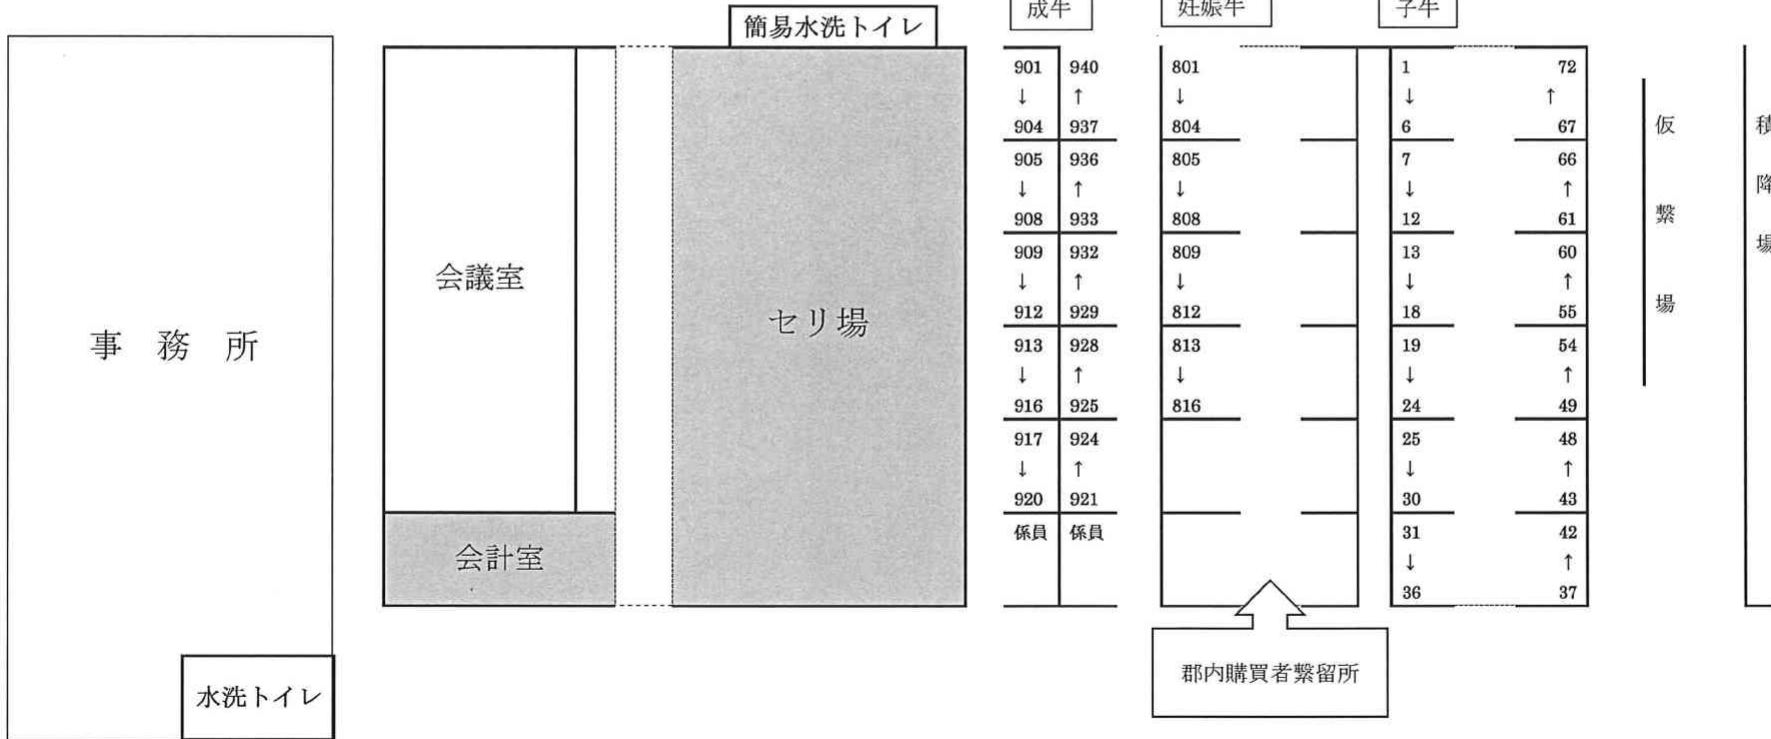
事 務 所

水洗トイレ

会議室

会計室

簡易水洗トイレ

セリ場

成牛

| 901 ↓ 904 | 940 ↑ 937 |
|---|---|
| 905 ↓ 908 | 936 ↑ 933 |
| 909 ↓ 912 | 932 ↑ 929 |
| 913 ↓ 916 | 928 ↑ 925 |
| 917 ↓ 920 | 924 ↑ 921 |
| 係員 | 係員 |

妊娠牛

801 ↓ 804

805 ↓ 808

809 ↓ 812

813 ↓ 816

郡内購買者繋留所

子牛

| 1 ↓ 6 | 72 ↑ 67 |
|---|---|
| 7 ↓ 12 | 66 ↑ 61 |
| 13 ↓ 18 | 60 ↑ 55 |
| 19 ↓ 24 | 54 ↑ 49 |
| 25 ↓ 30 | 48 ↑ 43 |
| 31 ↓ 36 | 42 ↑ 37 |

仮繋場

積降場